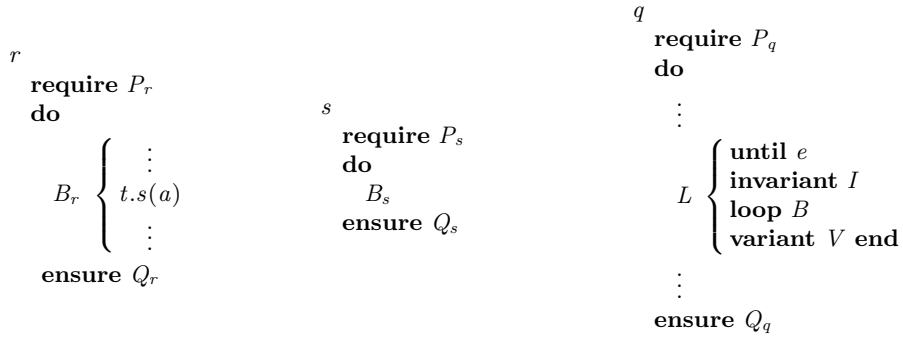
$r$
**require** $P_r$
**do**
$B_r \begin{cases} \vdots \\ t.s(a) \\ \vdots \end{cases}$
**ensure** $Q_r$

$s$
**require** $P_s$
**do**
$B_s$
**ensure** $Q_s$

$q$
**require** $P_q$
**do**
$\vdots$
$L \begin{cases} \textbf{until } e \\ \textbf{invariant } I \\ \textbf{loop } B \\ \textbf{variant } V \textbf{ end} \end{cases}$
$\vdots$
**ensure** $Q_q$